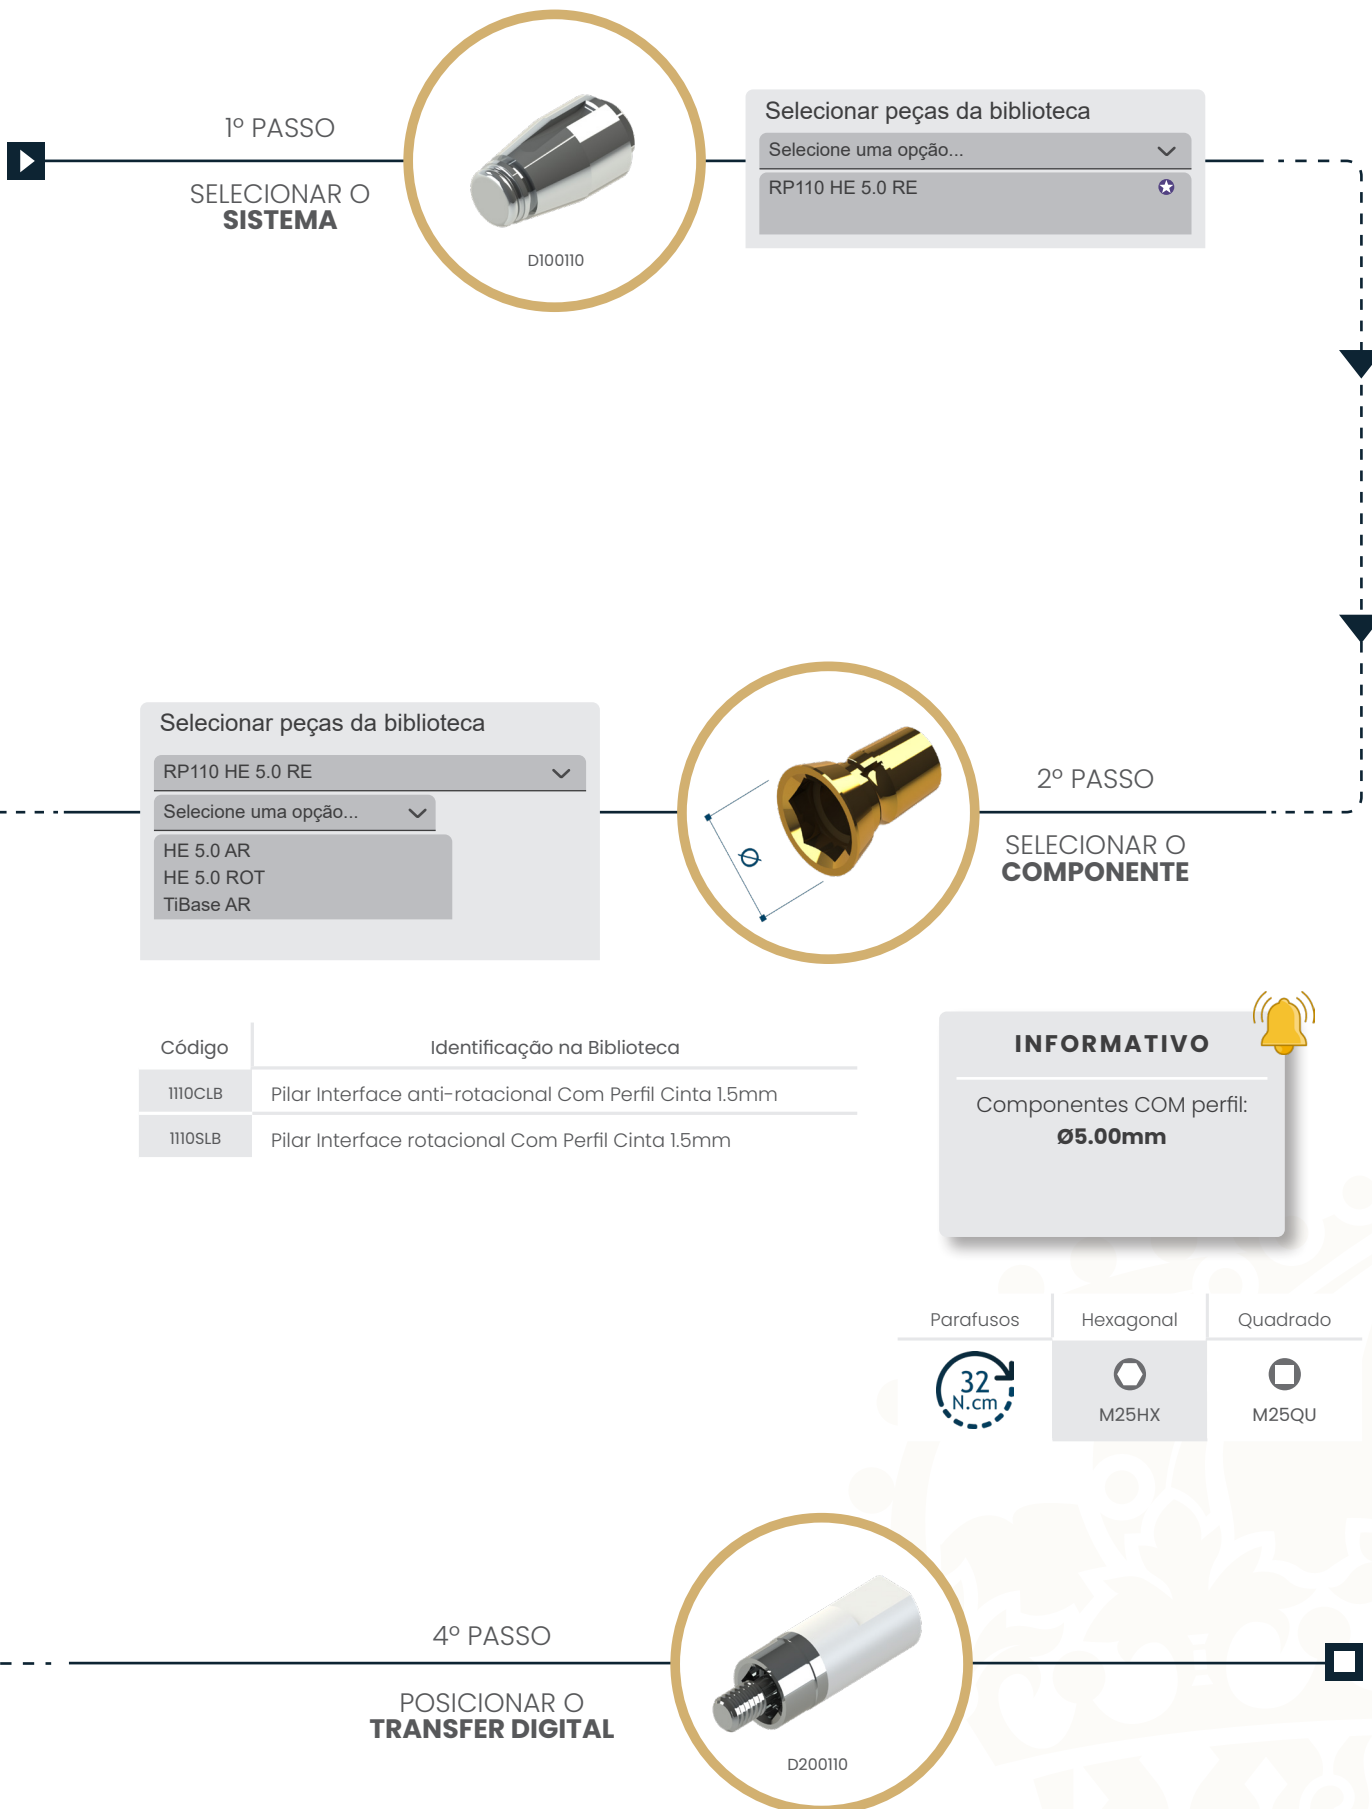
1º PASSO

SELECIONAR O
SISTEMA

D100110

Selecionar peças da biblioteca

Selecione uma opção...

RP110 HE 5.0 RE

Selecionar peças da biblioteca

RP110 HE 5.0 RE

Selecione uma opção...

HE 5.0 AR
HE 5.0 ROT
TiBase AR

Ø

2º PASSO

SELECIONAR O
COMPONENTE

| Código | Identificação na Biblioteca |
|---|---|
| 1110CLB | Pilar Interface anti-rotacional Com Perfil Cinta 1.5mm |
| 1110SLB | Pilar Interface rotacional Com Perfil Cinta 1.5mm |

INFORMATIVO

Componentes COM perfil:
Ø5.00mm

| Parafusos | Hexagonal | Quadrado |
|---|---|---|
| 32 N.cm | M25HX | M25QU |

4º PASSO

POSICIONAR O
TRANSFER DIGITAL

D200110